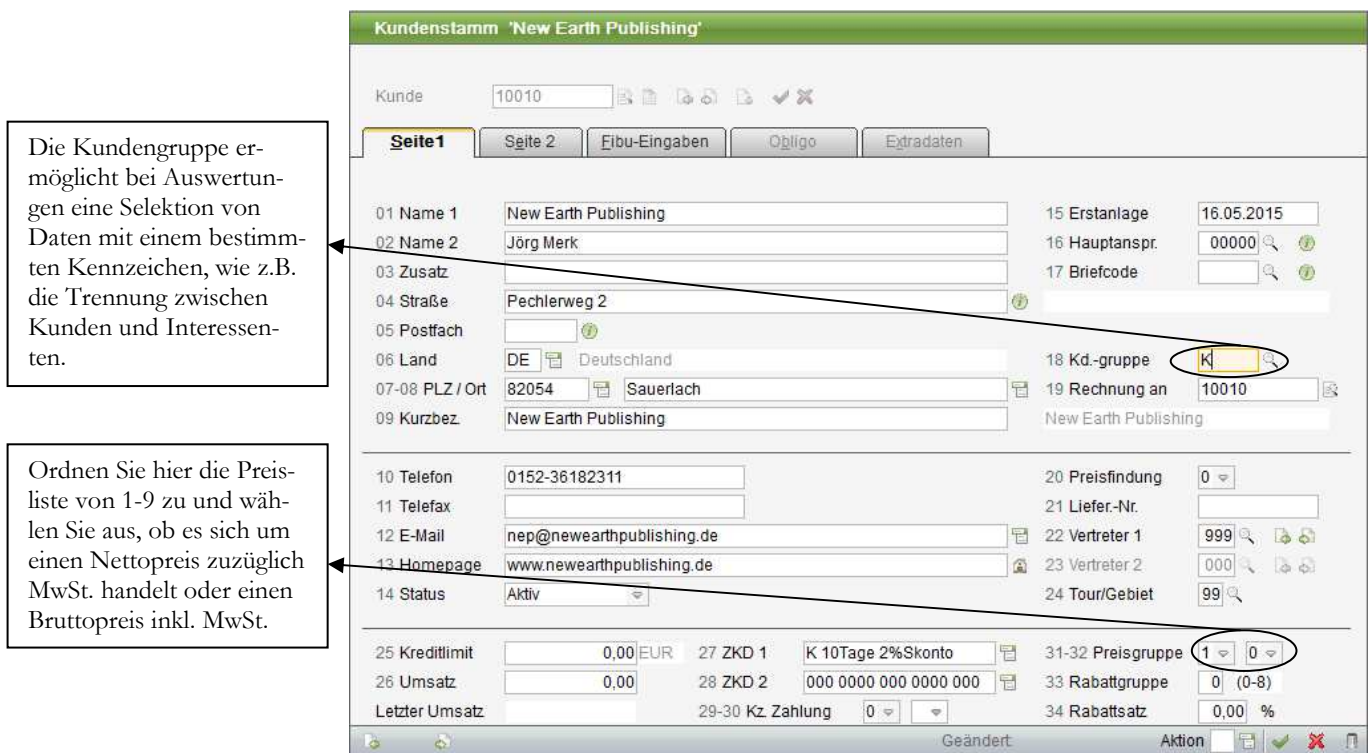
Die Kundengruppe ermöglicht bei Auswertungen eine Selektion von Daten mit einem bestimmten Kennzeichen, wie z.B. die Trennung zwischen Kunden und Interessenten.

Ordnen Sie hier die Preisliste von 1-9 zu und wählen Sie aus, ob es sich um einen Nettopreis zuzüglich MwSt. handelt oder einen Bruttopreis inkl. MwSt.

Kundenstamm 'New Earth Publishing'

Kunde 10010

Seite1 | Seite 2 | Fibu-Eingaben | Obligo | Extradaten

01 Name 1 New Earth Publishing
02 Name 2 Jörg Merk
03 Zusatz
04 Straße Pechlerweg 2
05 Postfach
06 Land DE Deutschland
07-08 PLZ / Ort 82054 Sauerlach
09 Kurzbez. New Earth Publishing

15 Erstanlage 16.05.2015
16 Hauptanspr. 00000
17 Briefcode
18 Kd.-gruppe K
19 Rechnung an 10010
New Earth Publishing

10 Telefon 0152-36182311
11 Telefax
12 E-Mail nep@newearthpublishing.de
13 Homepage www.newearthpublishing.de
14 Status Aktiv

20 Preisfindung 0
21 Liefer.-Nr.
22 Vertreter 1 999
23 Vertreter 2 000
24 Tour/Gebiet 99

25 Kreditlimit 0,00 EUR
26 Umsatz 0,00
Letzter Umsatz
27 ZKD 1 K 10Tage 2%Skonto
28 ZKD 2 000 0000 000 0000 000
29-30 Kz. Zahlung 0
31-32 Preisgruppe 1 0
33 Rabattgruppe 0 (0-8)
34 Rabattsatz 0,00 %

Geändert
Aktion